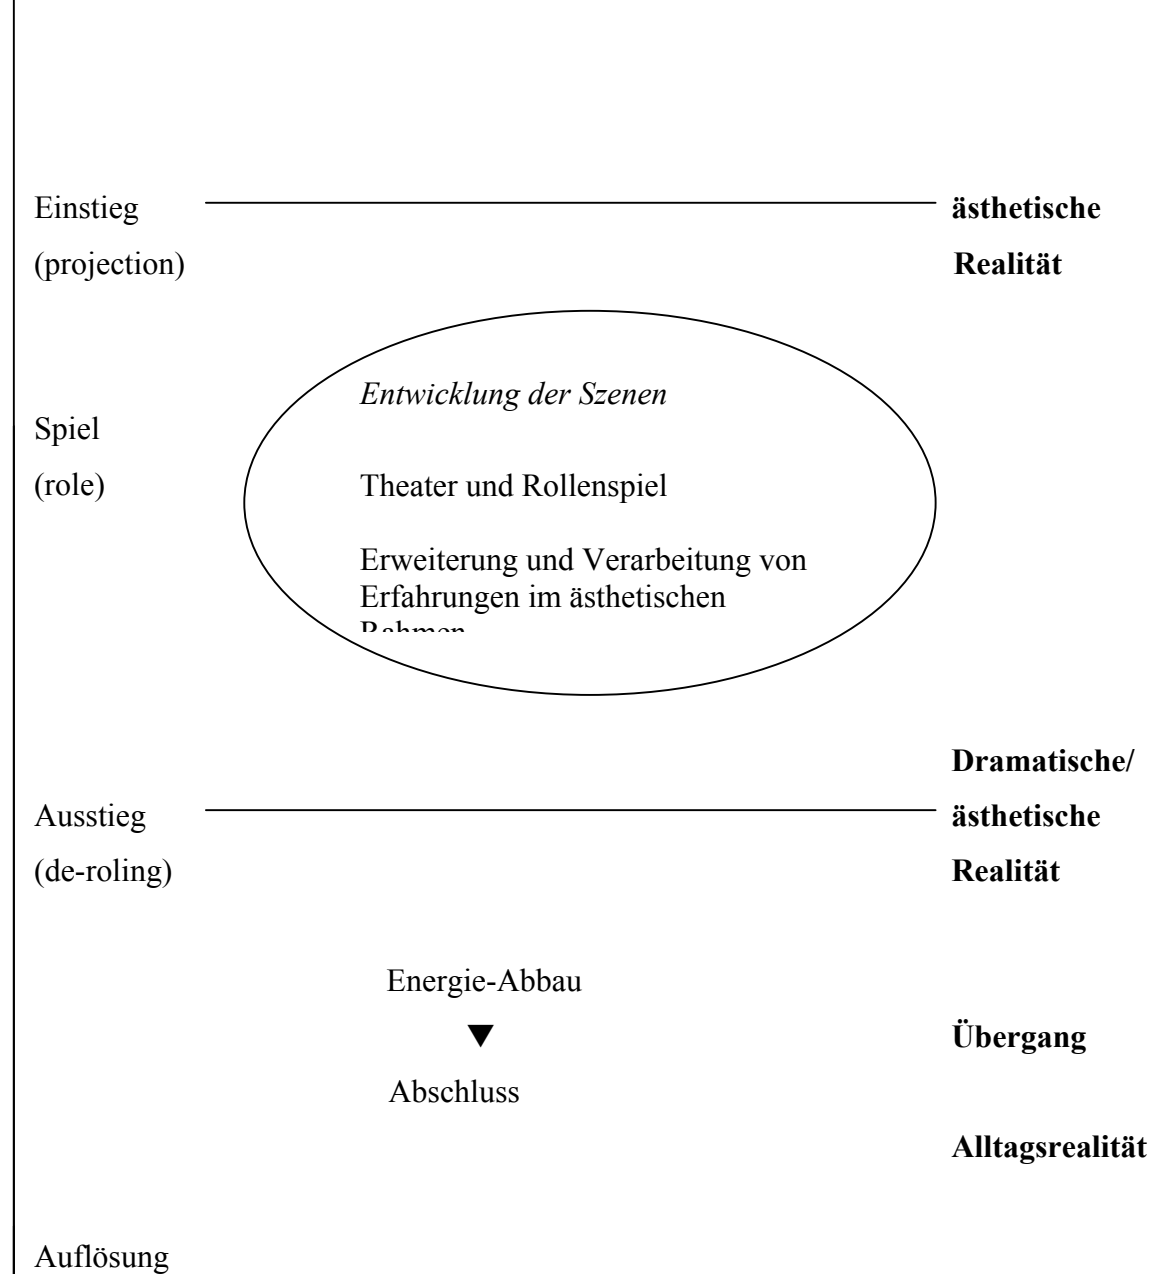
Einstieg
(projection)

ästhetische
Realität

Entwicklung der Szenen

Spiel
(role)

Theater und Rollenspiel

Erweiterung und Verarbeitung von Erfahrungen im ästhetischen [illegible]

Ausstieg
(de-roling)

Dramatische/
ästhetische
Realität

Energie-Abbau
▼
Abschluss

Übergang

Alltagsrealität

Auflösung